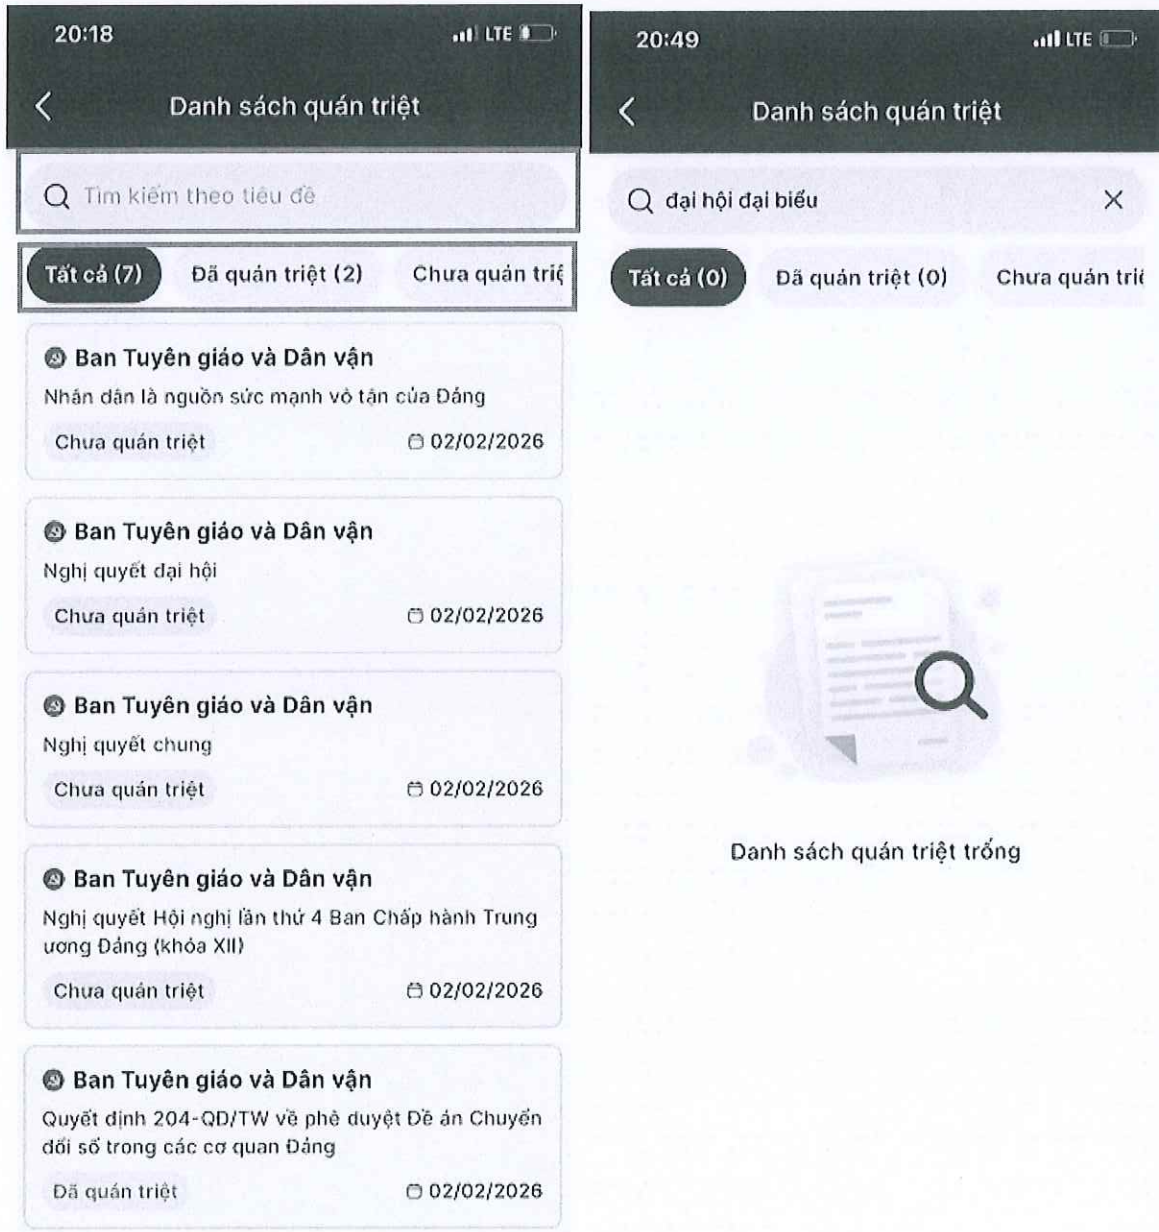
20:18

LTE

Danh sách quán triệt

Tìm kiếm theo tiêu đề

Tất cả (7)

Đã quán triệt (2)

Chưa quán triệ

Ban Tuyên giáo và Dân vận

Nhân dân là nguồn sức mạnh vô tận của Đảng

Chưa quán triệt

02/02/2026

Ban Tuyên giáo và Dân vận

Nghị quyết đại hội

Chưa quán triệt

02/02/2026

Ban Tuyên giáo và Dân vận

Nghị quyết chung

Chưa quán triệt

02/02/2026

Ban Tuyên giáo và Dân vận

Nghị quyết Hội nghị lần thứ 4 Ban Chấp hành Trung ương Đảng (khóa XII)

Chưa quán triệt

02/02/2026

Ban Tuyên giáo và Dân vận

Quyết định 204-QĐ/TW về phê duyệt Đề án Chuyển đổi số trong các cơ quan Đảng

Đã quán triệt

02/02/2026

20:49

LTE

Danh sách quán triệt

đại hội đại biểu

Tất cả (0)

Đã quán triệt (0)

Chưa quán triệ

Danh sách quán triệt trống